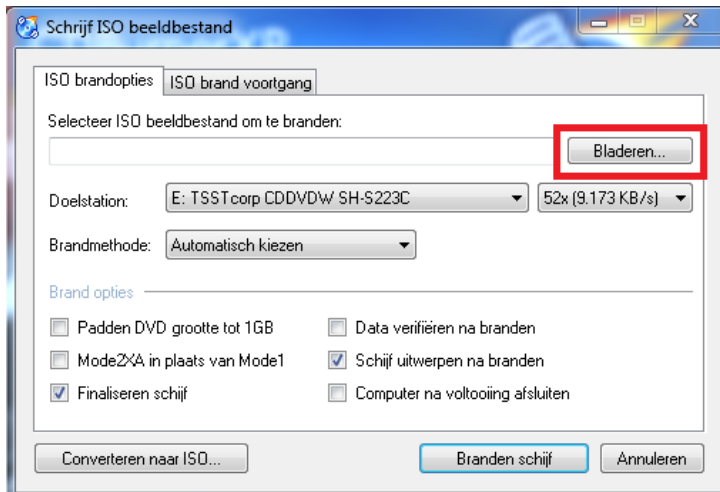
Schrijf ISO beeldbestand

ISO brandopties | ISO brand voortgang

Selecteer ISO beeldbestand om te branden:

Bladeren...

Doelstation: E: TSSTcorp CDDVDW SH-S223C | 52x (9.173 KB/s)

Brandmethode: Automatisch kiezen

Brand opties

Padden DVD grootte tot 1GB
Data verifiëren na branden
Mode2XA in plaats van Mode1
Schijf uitwerpen na branden
Finaliseren schijf
Computer na voltooiing afsluiten

Converteren naar ISO...
Branden schijf
Annuleren